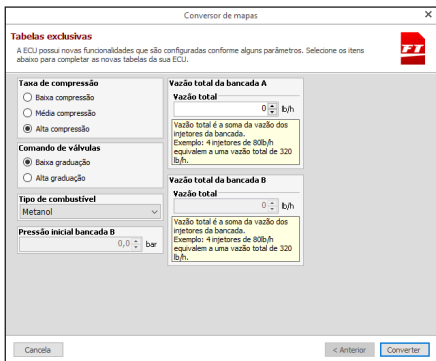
Conversor de mapas

Tabelas exclusivas

A ECU possui novas funcionalidades que são configuradas conforme alguns parâmetros. Selecione os itens abaixo para completar as novas tabelas da sua ECU.

FT

Taxa de compressão
Baixa compressão
Média compressão
Alta compressão

Comando de válvulas
Baixa graduação
Alta graduação

Tipo de combustível
Metanol

Pressão inicial bancada B
0,0 bar

Vazão total da bancada A
Vazão total
0 lb/h
Vazão total é a soma da vazão dos injetores da bancada.
Exemplo: 4 injetores de 80lb/h equivalem a uma vazão total de 320 lb/h.

Vazão total da bancada B
Vazão total
0 lb/h
Vazão total é a soma da vazão dos injetores da bancada.
Exemplo: 4 injetores de 80lb/h equivalem a uma vazão total de 320 lb/h.

Cancela
< Anterior
Converter